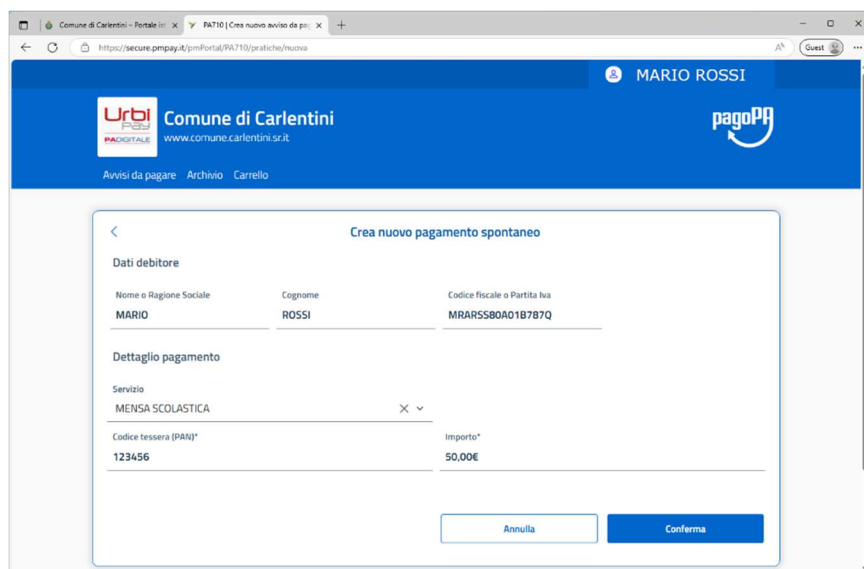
Comune di Carlentini – Portale in ×
PA710 | Crea nuovo avviso da pa ×
+
https://secure.pmpay.it/pmPortal/PA710/pratiche/nuova
Guest

MARIO ROSSI

Urbi Pay
PADIGITALE
Comune di Carlentini
www.comune.carlentini.sr.it
pagoPA

Avvisi da pagare Archivio Carrello

<
Crea nuovo pagamento spontaneo

Dati debitore

Nome o Ragione Sociale
MARIO
Cognome
ROSSI
Codice fiscale o Partita Iva
MRARSS80A01B787Q

Dettaglio pagamento

Servizio
MENSA SCOLASTICA

Codice tessera (PAN)*
123456
Importo*
50,00€

Annulla
Conferma